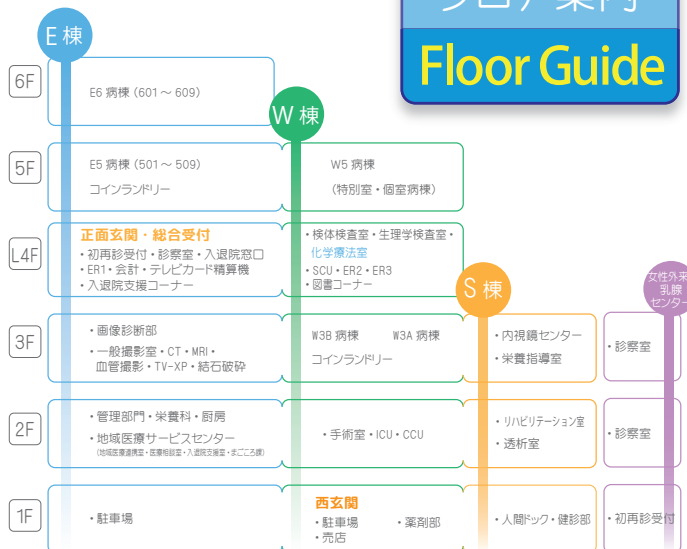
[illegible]
Floor Guide

E 棟
W 棟
S 棟
女性外来 乳腺センター

6F
E6 病棟（601～609）

5F
E5 病棟（501～509）
コインランドリー
W5 病棟
（特別室・個室病棟）

L4F
正面玄関・総合受付
• 初再診受付 • 診察室 • 入退院窓口
• ER1 • 会計 • テレビカード精算機
• 入退院支援コーナー
• 検体検査室 • 生理学検査室 •
化学療法室
• SCU • ER2 • ER3
• 図書コーナー

3F
• 画像診断部
• 一般撮影室 • CT • MRI •
血管撮影 • TV-XP • 結石破砕
W3B 病棟　W3A 病棟
コインランドリー
• 内視鏡センター
• 栄養指導室
• 診察室

2F
• 管理部門 • 栄養科 • 厨房
• 地域医療サービスセンター
（地域医療連携室・医療相談室・入退院支援室・まごころ便）
• 手術室 • ICU • CCU
• リハビリテーション室
• 透析室
• 診察室

1F
• 駐車場
西玄関
• 駐車場　• 薬剤部
• 売店
• 人間ドック • 健診部
• 初再診受付